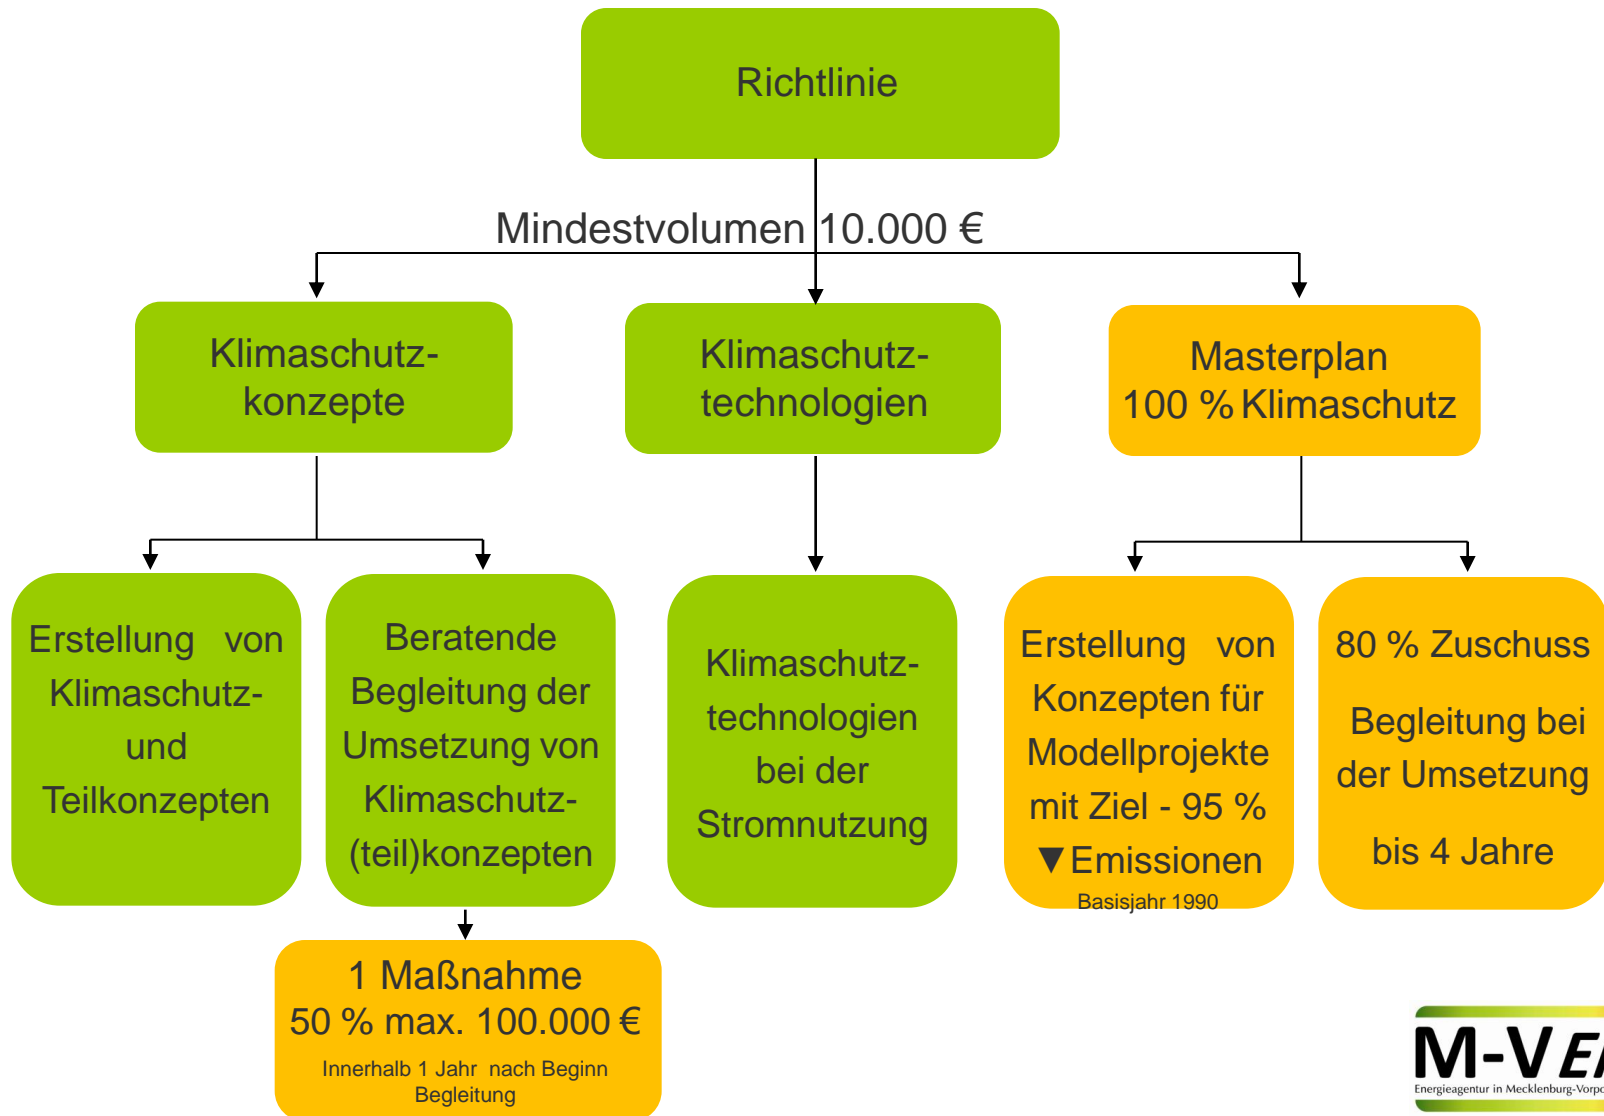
Richtlinie

Mindestvolumen 10.000 €

Klimaschutzkonzepte

Klimaschutztechnologien

Masterplan 100 % Klimaschutz

Erstellung von Klimaschutz- und Teilkonzepten

Beratende Begleitung der Umsetzung von Klimaschutz-(teil)konzepten

Klimaschutztechnologien bei der Stromnutzung

Erstellung von Konzepten für Modellprojekte mit Ziel - 95 % ▼Emissionen
Basisjahr 1990

80 % Zuschuss

Begleitung bei der Umsetzung

bis 4 Jahre

1 Maßnahme
50 % max. 100.000 €
Innerhalb 1 Jahr nach Beginn Begleitung

M-V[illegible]
Energieagentur in Mecklenburg-Vorp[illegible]